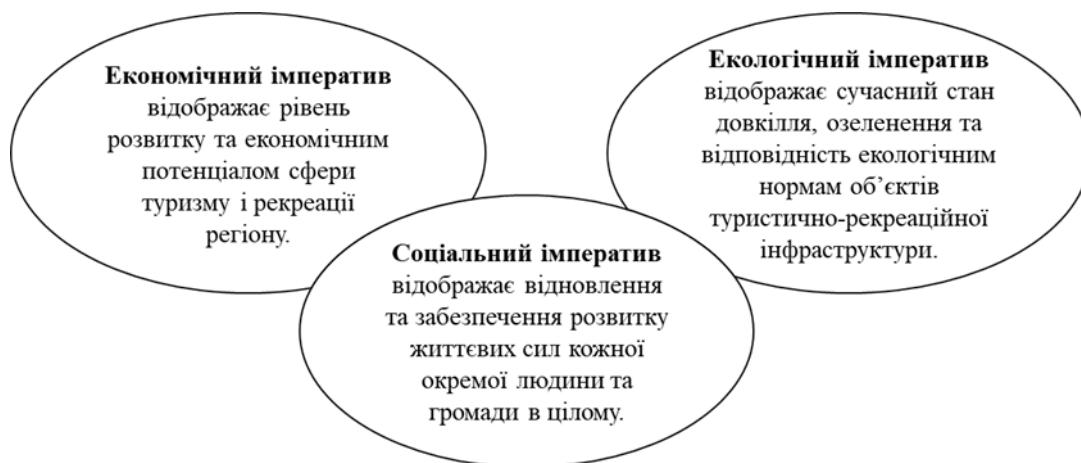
**Економічний імператив** відображає рівень розвитку та економічним потенціалом сфери туризму і рекреації регіону.

**Соціальний імператив** відображає відновлення та забезпечення розвитку життєвих сил кожної окремої людини та громади в цілому.

**Екологічний імператив** відображає сучасний стан довкілля, озеленення та відповідність екологічним нормам об'єктів туристично-рекреаційної інфраструктури.